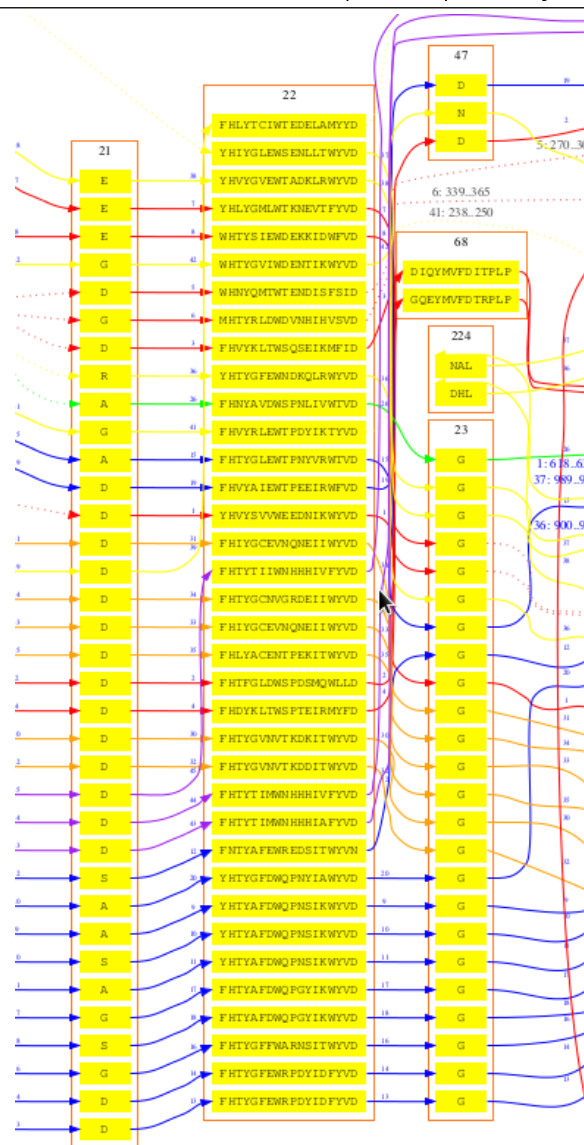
21

E
E
E
G
D
G
D
R
A
G
A
D
D
D
D
D
D
D
D
D
D
D
D
D
D
S
A
A
S
A
G
S
G
D
D

22

FHLYTCIWTEDELAMYYD
YHIYGLEWSENLLTWYVD
YHVYGVEWTADKLRWYVD
YHLYGMLWTKNEVTFYVD
WHTYSIEWDEKKIDWFVD
WHTYGVIWDENTIKWYVD
WHNYQMTWTENDISFSID
MHTYRLDWDVNHIHVSVD
FHVYKLTWSQSEIKMFID
YHTYGFEWNDKQLRWYVD
FHNYAVDWSPNLIVWTVD
FHVYRLEWTPDYIKTYVD
FHTYGLEWTPNYVRWTVD
FHVYAIEWTPEEIRWFVD
YHVYSVVWEEDNIKWYVD
FHIYGCEVNQNEIIWYVD
FHTYTIIWNHHHIVFYVD
FHTYGCNVGRDEIIWYVD
FHIYGCEVNQNEIIWYVD
FHLYACENTPEKITWYVD
FHTFGLDWSPDSMQWLLD
FHDYKLTWSPTEIRMYFD
FHTYGVNVTKDKITWYVD
FHTYGVNVTKDDITWYVD
FHTYTIMWNHHHIVFYVD
FHTYTIMWNHHHIAFYVD
FNTYAFEWREDSITWYVN
YHTYGFDWQPNYIAWYVD
YHTYAFDWQPNSIKWYVD
YHTYAFDWQPNSIKWYVD
YHTYAFDWQPNSIKWYVD
FHTYAFDWQPGYIKWYVD
FHTYAFDWQPGYIKWYVD
FHTYGFFWARNSITWYVD
FHTYGFEWRPDYIDFYVD
FHTYGFEWRPDYIDFYVD

47

D
N
D

5: 270..30
6: 339..365
41: 238..250

68

DIQYMVFDITPLP
GQEYMVFDTRPLP

224

NAL
DHL

23

G
G
G
G
G
G
G
G
G
G
G
G
G
G
G
G
G
G
G
G
G
G
G
G
G

1: 618..6
37: 989..9
36: 900..9